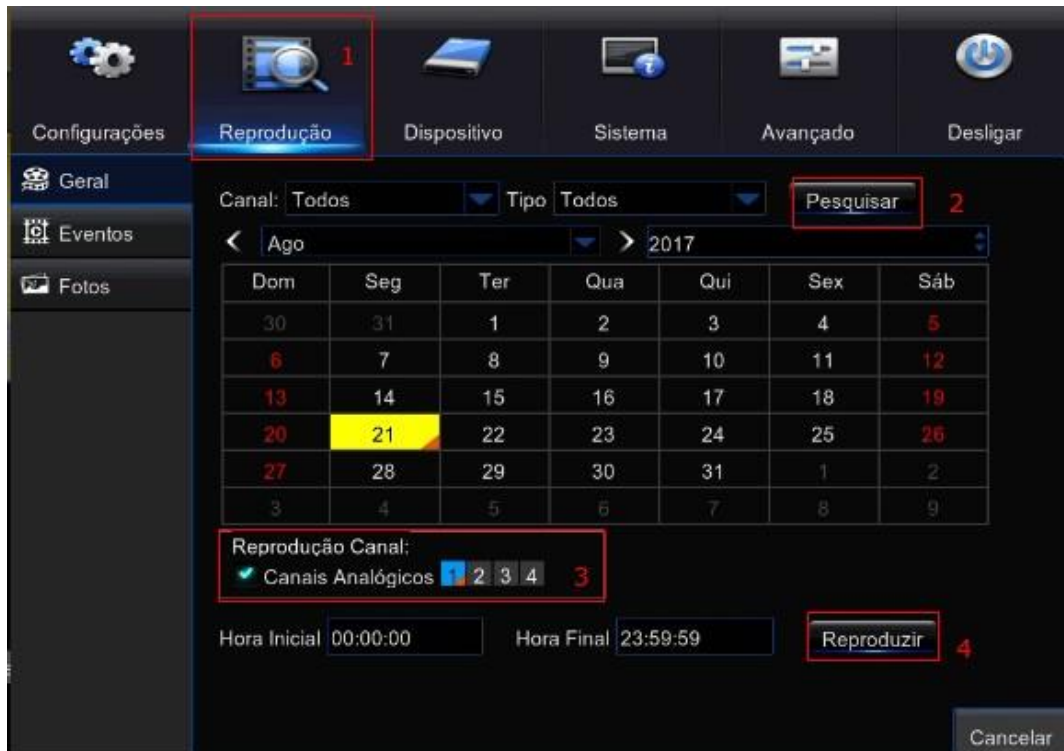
1

Configurações Reprodução Dispositivo Sistema Avançado Desligar

Geral
Eventos
Fotos

Canal: Todos Tipo Todos Pesquisar 2

< Ago > 2017

| Dom | Seg | Ter | Qua | Qui | Sex | Sáb |
|---|---|---|---|---|---|---|
| 30 | 31 | 1 | 2 | 3 | 4 | 5 |
| 6 | 7 | 8 | 9 | 10 | 11 | 12 |
| 13 | 14 | 15 | 16 | 17 | 18 | 19 |
| 20 | 21 | 22 | 23 | 24 | 25 | 26 |
| 27 | 28 | 29 | 30 | 31 | 1 | 2 |
| 3 | 4 | 5 | 6 | 7 | 8 | 9 |

Reprodução Canal:
Canais Analógicos 1 2 3 4 3

Hora Inicial 00:00:00 Hora Final 23:59:59 Reproduzir 4

Cancelar